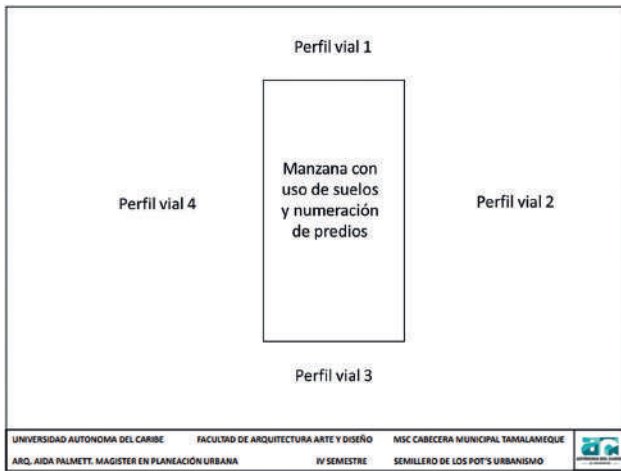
Perfil vial 1

Perfil vial 4

Manzana con uso de suelos y numeración de predios

Perfil vial 2

Perfil vial 3

UNIVERSIDAD AUTONOMA DEL CARIBE
FACULTAD DE ARQUITECTURA ARTE Y DISEÑO
MSC CABECERA MUNICIPAL TAMALAMEQUE
ARQ. AIDA PALMETT. MAGISTER EN PLANEACIÓN URBANA
IV SEMESTRE
SEMILLERO DE LOS POT'S URBANISMO

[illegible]